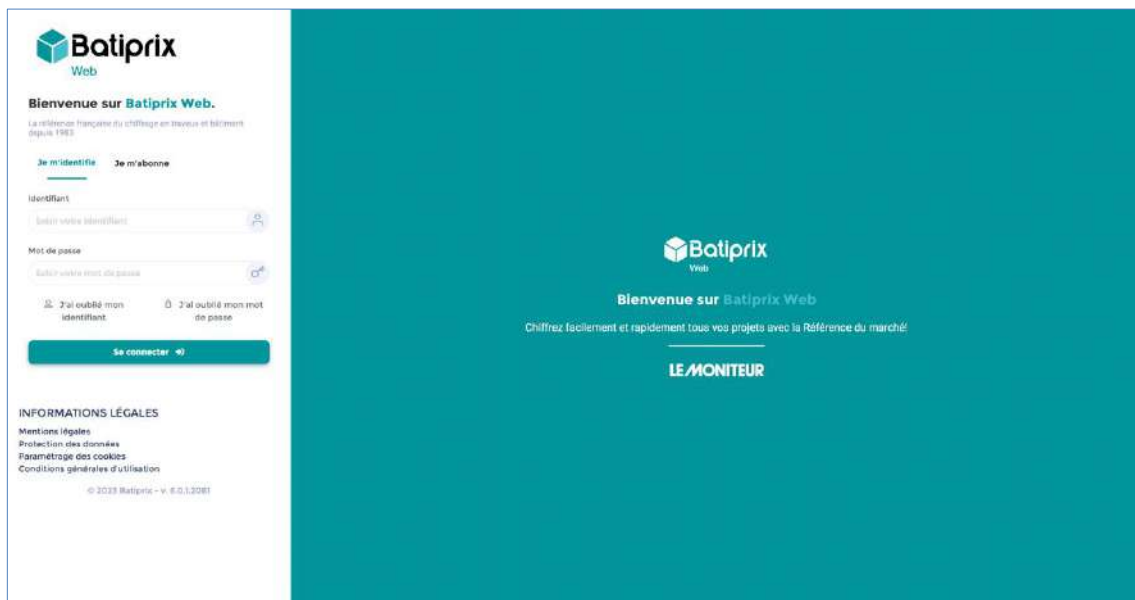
Batiprix
Web

Bienvenue sur Batiprix Web.

La référence française du chiffrage en travaux et bâtiment depuis 1983

Je m'identifie Je m'abonne

Identifiant

Saisir votre identifiant

Mot de passe

Saisir votre mot de passe

J'ai oublié mon identifiant

J'ai oublié mon mot de passe

Se connecter

INFORMATIONS LÉGALES

Mentions légales
Protection des données
Paramétrage des cookies
Conditions générales d'utilisation

© 2023 Batiprix - v. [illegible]

Batiprix
Web

Bienvenue sur Batiprix Web

Chiffrez facilement et rapidement tous vos projets avec la Référence du marché!

LE MONITEUR